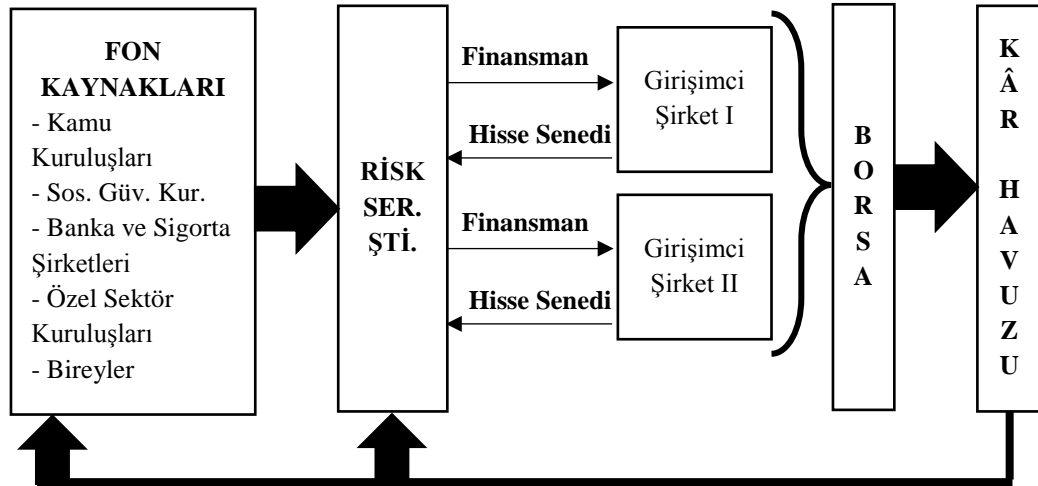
FON KAYNAKLARI
- Kamu Kuruluşları
- Sos. Güv. Kur.
- Banka ve Sigorta Şirketleri
- Özel Sektör Kuruluşları
- Bireyler

RİSK SER. ŞTİ.

Finansman
Hisse Senedi
Girişimci Şirket I

Finansman
Hisse Senedi
Girişimci Şirket II

BORSA

KÂR HAVUZU